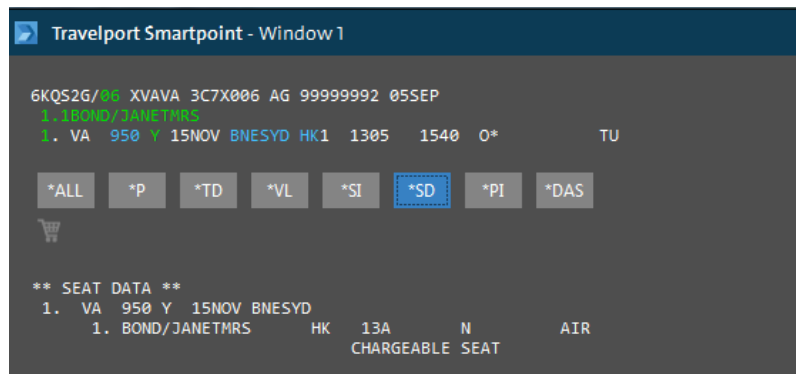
Travelport Smartpoint - Window 1

6KQS2G/06 XVAVA 3C7X006 AG 99999992 05SEP
1.1BOND/JANETMRS
1. VA 950 Y 15NOV BNESYD HK1 1305 1540 O* TU

*ALL *P *TD *VL *SI *SD *PI *DAS

** SEAT DATA **
1. VA 950 Y 15NOV BNESYD
1. BOND/JANETMRS HK 13A N AIR
CHARGEABLE SEAT